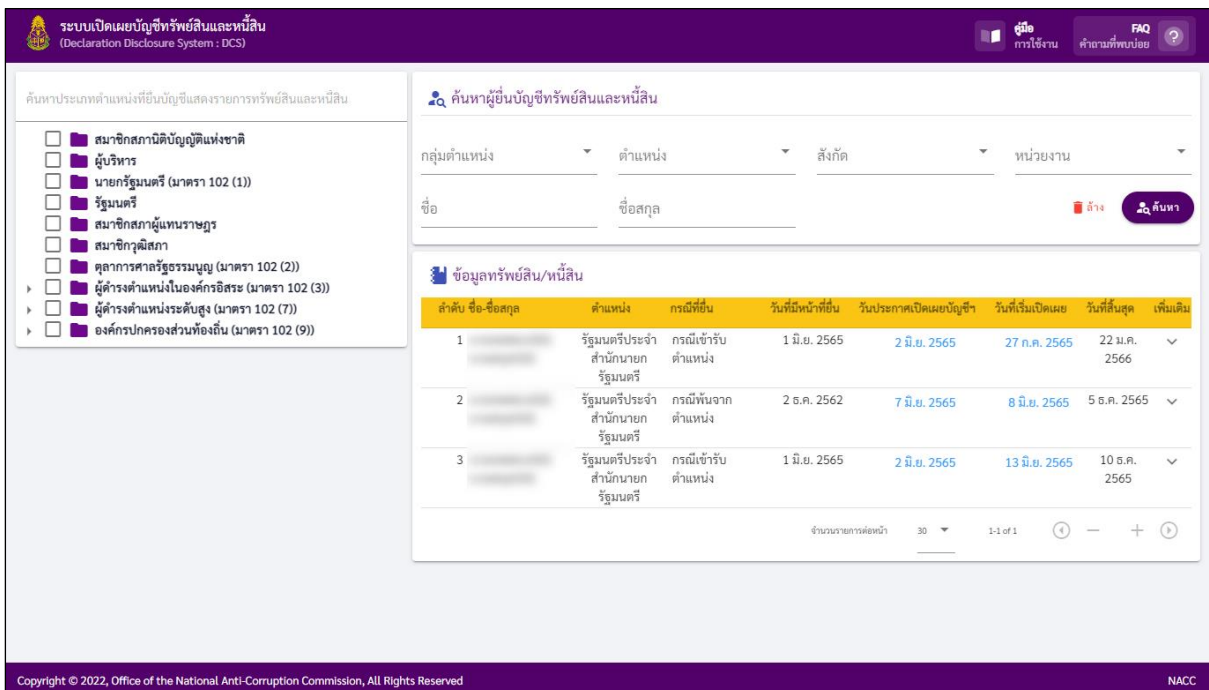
ระบบเปิดเผยบัญชีทรัพย์สินและหนี้สิน
(Declaration Disclosure System : DCS)

คู่มือ
การใช้งาน

FAQ
คำถามที่พบบ่อย

ค้นหาประเภทตำแหน่งที่ยื่นบัญชีแสดงรายการทรัพย์สินและหนี้สิน

สมาชิกสภานิติบัญญัติแห่งชาติ
ผู้บริหาร
นายกรัฐมนตรี (มาตรา 102 (1))
รัฐมนตรี
สมาชิกสภาผู้แทนราษฎร
สมาชิกวุฒิสภา
ตุลาการศาลรัฐธรรมนูญ (มาตรา 102 (2))
ผู้ดำรงตำแหน่งในองค์กรอิสระ (มาตรา 102 (3))
ผู้ดำรงตำแหน่งระดับสูง (มาตรา 102 (7))
องค์กรปกครองส่วนท้องถิ่น (มาตรา 102 (9))

ค้นหาผู้ยื่นบัญชีทรัพย์สินและหนี้สิน

กลุ่มตำแหน่ง
ตำแหน่ง
สังกัด
หน่วยงาน
ชื่อ
ชื่อสกุล
ล้าง
ค้นหา

ข้อมูลทรัพย์สิน/หนี้สิน

| ลำดับ | ชื่อ-ชื่อสกุล | ตำแหน่ง | กรณีที่ยื่น | วันที่มีหน้าที่ยื่น | วันประกาศเปิดเผยบัญชีฯ | วันที่เริ่มเปิดเผย | วันที่สิ้นสุด | เพิ่มเติม |
|---|---|---|---|---|---|---|---|---|
| 1 | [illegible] | รัฐมนตรีประจำสำนักนายกรัฐมนตรี | กรณีเข้ารับตำแหน่ง | 1 มิ.ย. 2565 | 2 มิ.ย. 2565 | 27 ก.ค. 2565 | 22 ม.ค. 2566 | |
| 2 | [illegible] | รัฐมนตรีประจำสำนักนายกรัฐมนตรี | กรณีพ้นจากตำแหน่ง | 2 ธ.ค. 2562 | 7 มิ.ย. 2565 | 8 มิ.ย. 2565 | 5 ธ.ค. 2565 | |
| 3 | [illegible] | รัฐมนตรีประจำสำนักนายกรัฐมนตรี | กรณีเข้ารับตำแหน่ง | 1 มิ.ย. 2565 | 2 มิ.ย. 2565 | 13 มิ.ย. 2565 | 10 ธ.ค. 2565 | |

จำนวนรายการต่อหน้า 30
1-1 of 1

Copyright © 2022, Office of the National Anti-Corruption Commission, All Rights Reserved
NACC